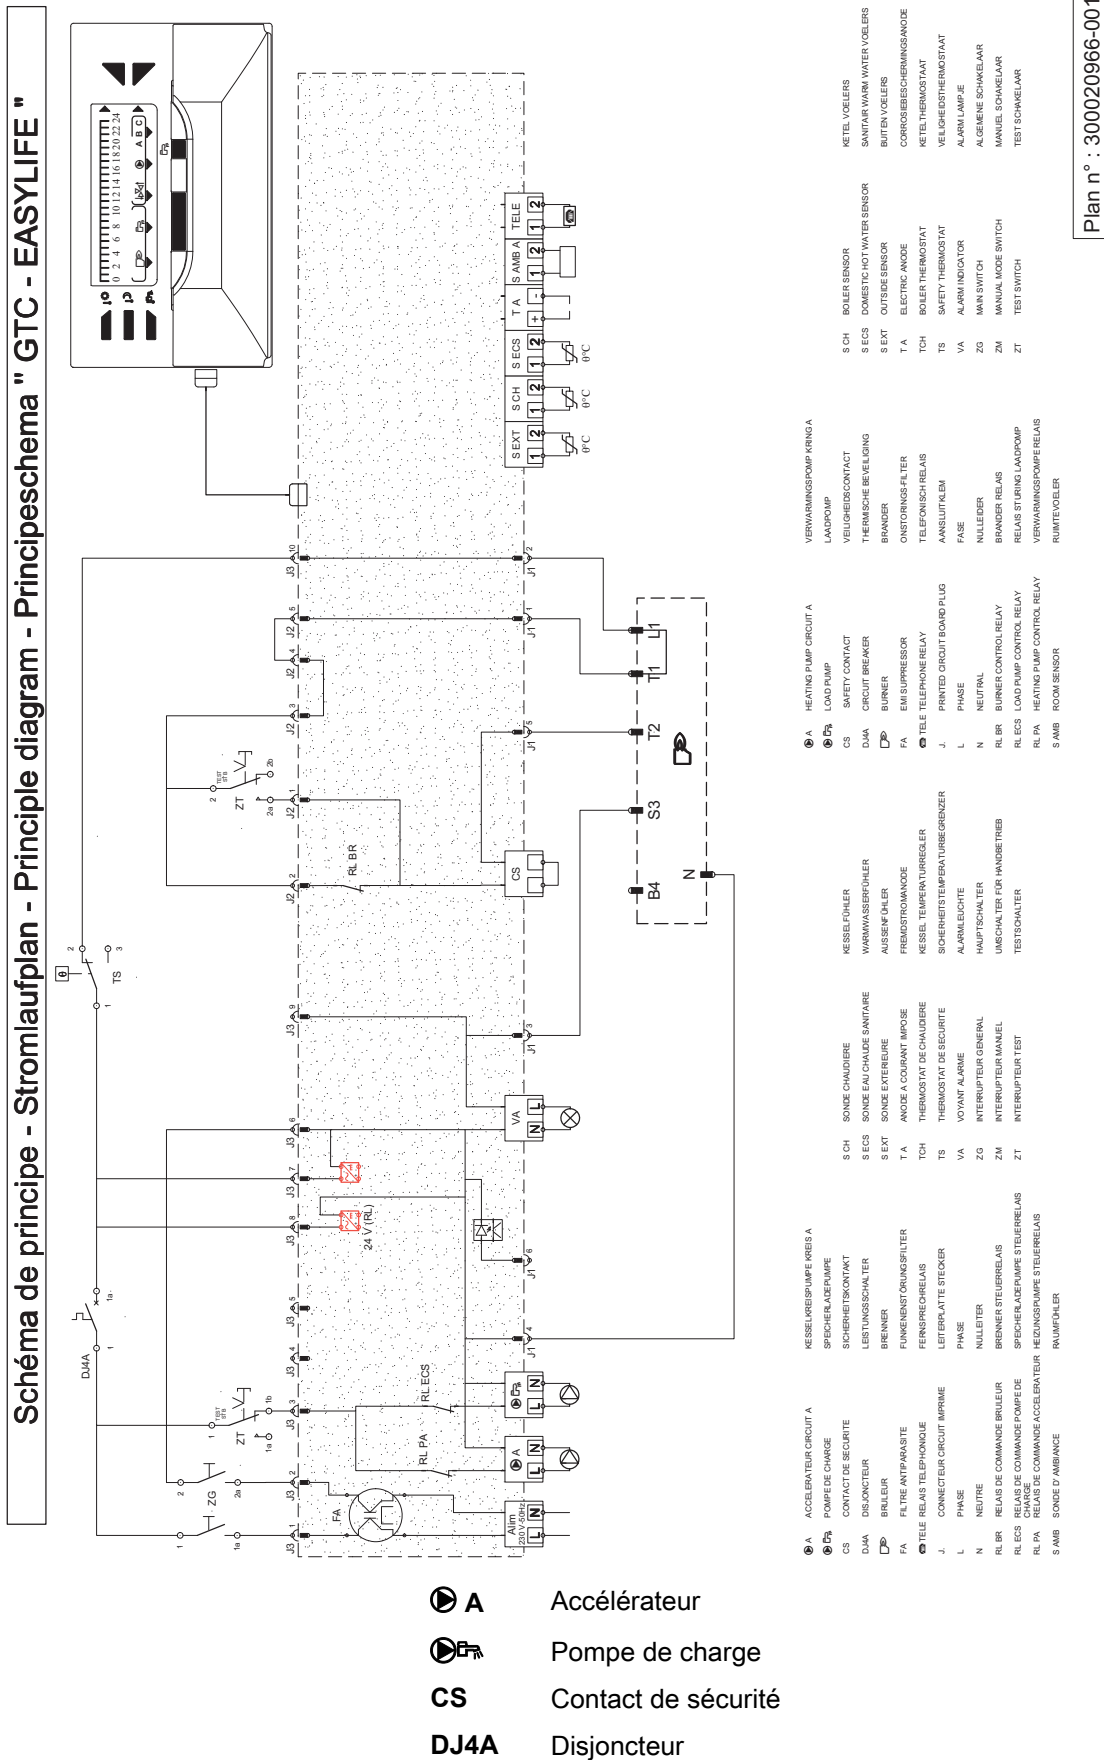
Schéma de principe - Stromlaufplan - Principle diagram - Principeschema " GTC - EASYLIFE "

Plan n° : 300020966-001

DJ4A
ZG
ZT
TEST
STB
TS
FA
Alim 230V-50Hz
L N
RL PA
RL ECS
A
L N
L N
24 V (RL)
VA
N L
RL BR
CS
B4
S3
T2
T1
L1
N
J3 1 2 3 4 5 8 7 6 9
J2 2 1 3 4 5
J3 10
J1 4 6 3 5 1 2
S EXT 1 2
S CH 1 2
S ECS 1 2
T A + -
S AMB A 1 2
TELE 1 2
0°C
0 2 4 6 8 10 12 14 16 18 20 22 24
A B C

A ACCELERATEUR CIRCUIT A
POMPE DE CHARGE
CS CONTACT DE SECURITE
DJ4A DISJONCTEUR
BRULEUR
FA FILTRE ANTIPARASITE
TELE RELAIS TELEPHONIQUE
J. CONNECTEUR CIRCUIT IMPRIME
L PHASE
N NEUTRE
RL BR RELAIS DE COMMANDE BRULEUR
RL ECS RELAIS DE COMMANDE POMPE DE CHARGE
RL PA RELAIS DE COMMANDE ACCELERATEUR
S AMB SONDE D' AMBIANCE

KESSELKREISPUMPE KREIS A
SPEICHERLADEPUMPE
SICHERHEITSKONTAKT
LEISTUNGSSCHALTER
BRENNER
FUNKENENSTÖRUNGSFILTER
FERNSPRECHRELAIS
LEITERPLATTE STECKER
PHASE
NULLEITER
BRENNER STEUERRELAIS
SPEICHERLADEPUMPE STEUERRELAIS
HEIZUNGSPUMPE STEUERRELAIS
RAUMFÜHLER

S CH SONDE CHAUDIERE
S ECS SONDE EAU CHAUDE SANITAIRE
S EXT SONDE EXTERIEURE
T A ANODE A COURANT IMPOSE
TCH THERMOSTAT DE CHAUDIERE
TS THERMOSTAT DE SECURITE
VA VOYANT ALARME
ZG INTERRUPTEUR GENERAL
ZM INTERRUPTEUR MANUEL
ZT INTERRUPTEUR TEST

KESSELFÜHLER
WARMWASSERFÜHLER
AUSSENFÜHLER
FREMDSTROMANODE
KESSEL TEMPERATURREGLER
SICHERHEITSTEMPERATURBEGRENZER
ALARMLEUCHTE
HAUPTSCHALTER
UMSCHALTER FÜR HANDBETRIEB
TESTSCHALTER

A HEATING PUMP CIRCUIT A
LOAD PUMP
CS SAFETY CONTACT
DJ4A CIRCUIT BREAKER
BURNER
FA EMI SUPPRESSOR
TELE TELEPHONE RELAY
J. PRINTED CIRCUIT BOARD PLUG
L PHASE
N NEUTRAL
RL BR BURNER CONTROL RELAY
RL ECS LOAD PUMP CONTROL RELAY
RL PA HEATING PUMP CONTROL RELAY
S AMB ROOM SENSOR

VERWARMINGSPOMP KRING A
LAADPOMP
VEILIGHEIDSCONTACT
THERMISCHE BEVEILIGING
BRANDER
ONSTORINGS-FILTER
TELEFONISCH RELAIS
AANSLUITKLEM
FASE
NULLEIDER
BRANDER RELAIS
RELAIS STURING LAADPOMP
VERWARMINGSPOMPE RELAIS
RUIMTEVOELER

S CH BOILER SENSOR
S ECS DOMESTIC HOT WATER SENSOR
S EXT OUTSIDE SENSOR
T A ELECTRIC ANODE
TCH BOILER THERMOSTAT
TS SAFETY THERMOSTAT
VA ALARM INDICATOR
ZG MAIN SWITCH
ZM MANUAL MODE SWITCH
ZT TEST SWITCH

KETEL VOELERS
SANITAIR WARM WATER VOELERS
BUITEN VOELERS
CORROSIEBESCHERMINGSANODE
KETEL THERMOSTAAT
VEILIGHEIDSTHERMOSTAAT
ALARM LAMPJE
ALGEMENE SCHAKELAAR
MANUEL SCHAKELAAR
TEST SCHAKELAAR

A Accélérateur
Pompe de charge
CS Contact de sécurité
DJ4A Disjoncteur